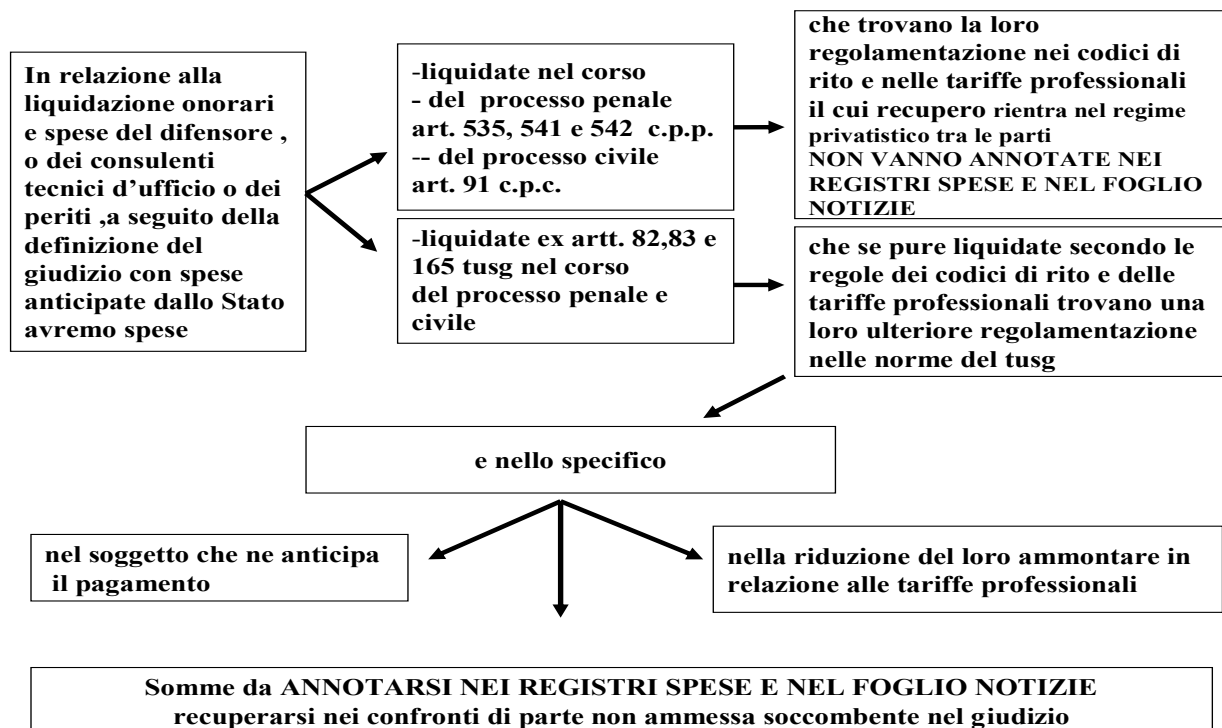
In relazione alla liquidazione onorari e spese del difensore , o dei consulenti tecnici d'ufficio o dei periti ,a seguito della definizione del giudizio con spese anticipate dallo Stato avremo spese

-liquidate nel corso
- del processo penale art. 535, 541 e 542 c.p.p.
-- del processo civile art. 91 c.p.c.

che trovano la loro regolamentazione nei codici di rito e nelle tariffe professionali il cui recupero rientra nel regime privatistico tra le parti
NON VANNO ANNOTATE NEI REGISTRI SPESE E NEL FOGLIO NOTIZIE

-liquidate ex artt. 82,83 e 165 tusg nel corso del processo penale e civile

che se pure liquidate secondo le regole dei codici di rito e delle tariffe professionali trovano una loro ulteriore regolamentazione nelle norme del tusg

e nello specifico

nel soggetto che ne anticipa il pagamento

nella riduzione del loro ammontare in relazione alle tariffe professionali

Somme da ANNOTARSI NEI REGISTRI SPESE E NEL FOGLIO NOTIZIE
recuperarsi nei confronti di parte non ammessa soccombente nel giudizio